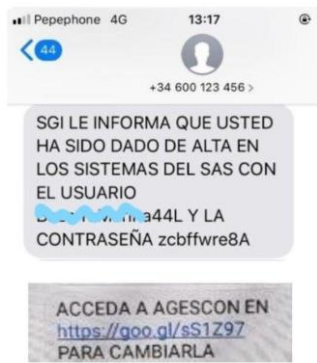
Pepephone 4G 13:17

44

+34 600 123 456 >

SGI LE INFORMA QUE USTED HA SIDO DADO DE ALTA EN LOS SISTEMAS DEL SAS CON EL USUARIO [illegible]a44L Y LA CONTRASEÑA zcbffwre8A

ACCEDA A AGESCON EN https://goo.gl/sS1Z97 PARA CAMBIARLA